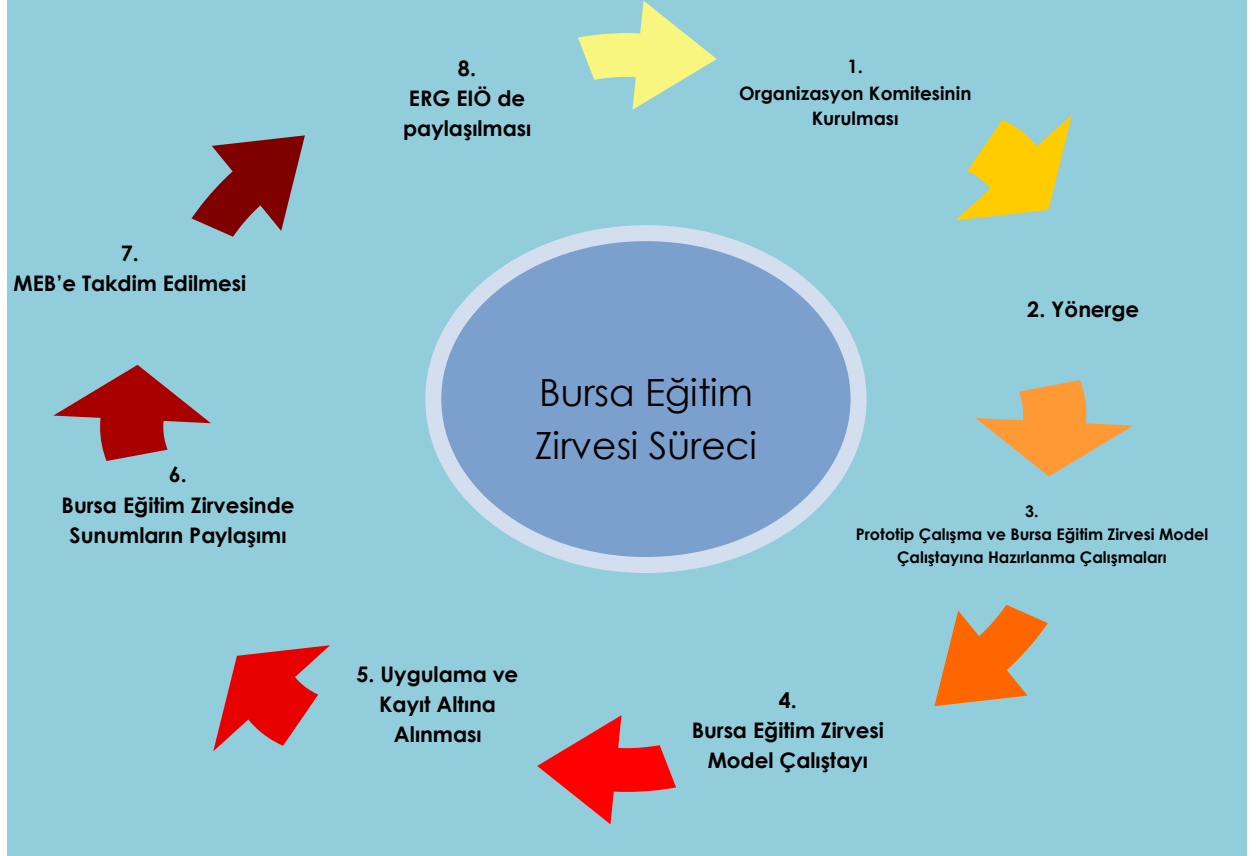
8.
ERG EIÖ de paylaşılması

1.
Organizasyon Komitesinin Kurulması

Bursa Eğitim Zirvesi Süreci

7.
MEB'e Takdim Edilmesi

2. Yönerge

6.
Bursa Eğitim Zirvesinde Sunumların Paylaşımı

3.
Prototip Çalışma ve Bursa Eğitim Zirvesi Model Çalıştayına Hazırlanma Çalışmaları

5. Uygulama ve Kayıt Altına Alınması

4.
Bursa Eğitim Zirvesi Model Çalıştayı